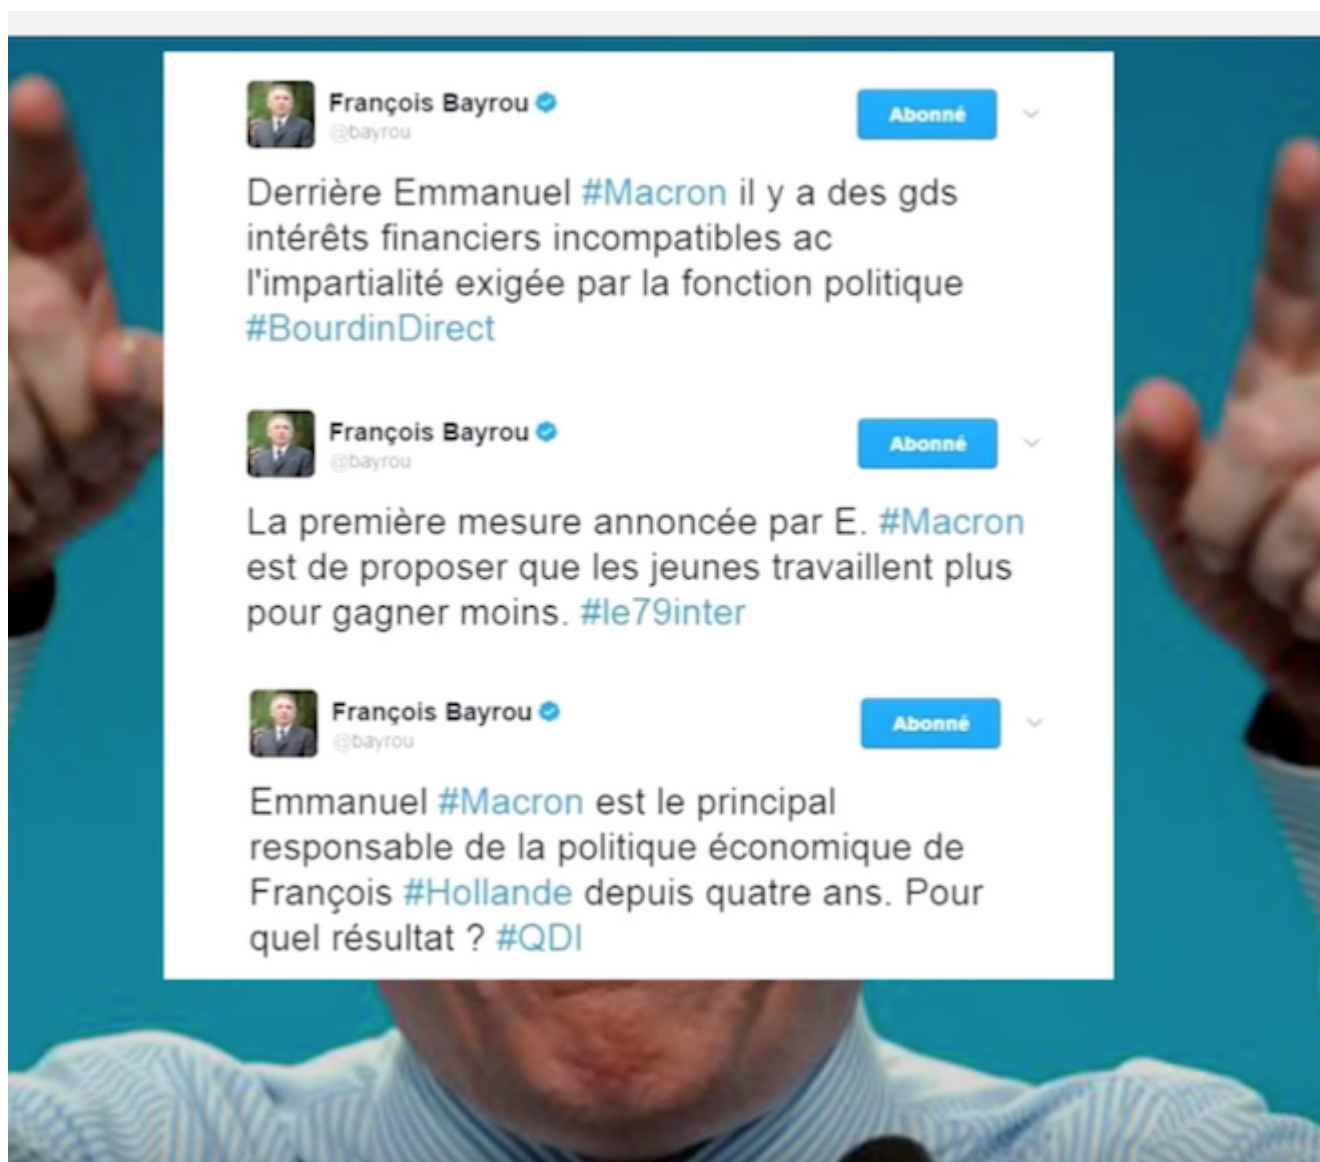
François Bayrou
@bayrou
Abonné

Derrière Emmanuel #Macron il y a des gds intérêts financiers incompatibles ac l'impartialité exigée par la fonction politique #BourdinDirect

François Bayrou
@bayrou
Abonné

La première mesure annoncée par E. #Macron est de proposer que les jeunes travaillent plus pour gagner moins. #le79inter

François Bayrou
@bayrou
Abonné

Emmanuel #Macron est le principal responsable de la politique économique de François #Hollande depuis quatre ans. Pour quel résultat ? #QDI